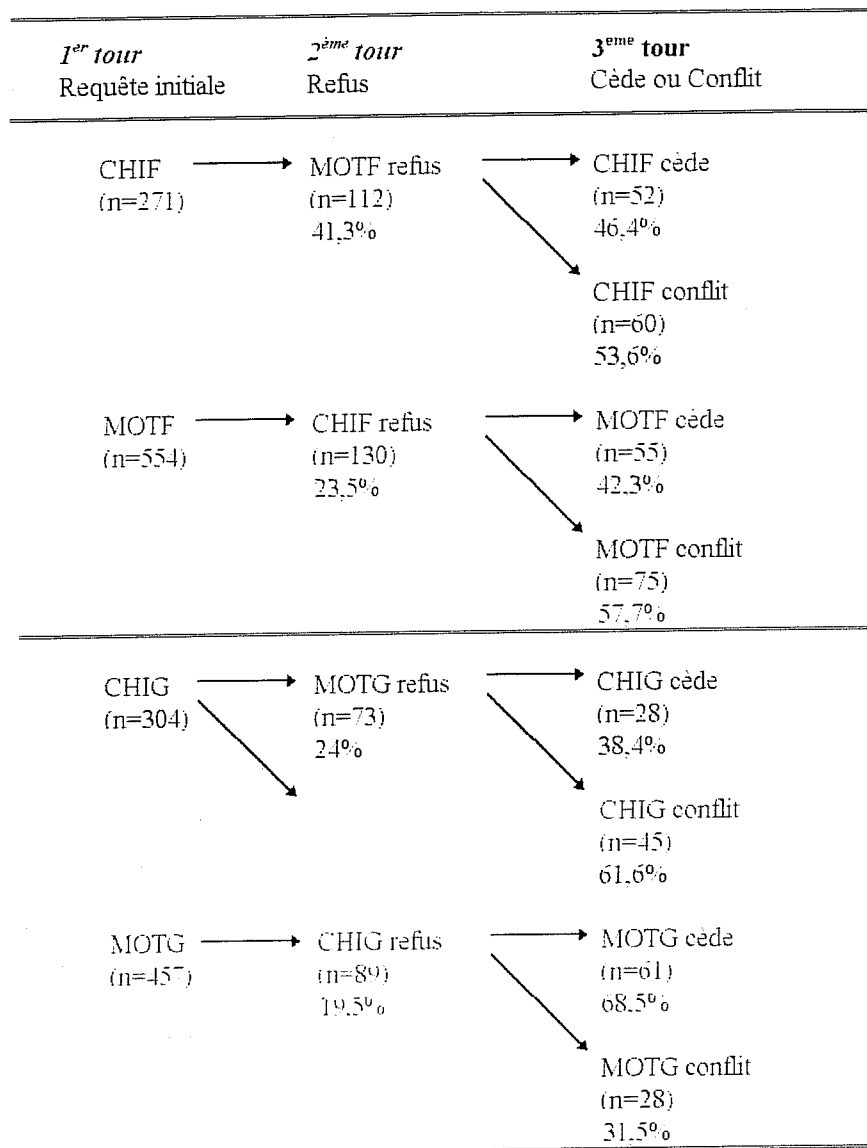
$1^{er}$ tour
Requête initiale

$2^{ème}$ tour
Refus

$3^{eme}$ tour
Cède ou Conflit

CHIF
(n=271)

MOTF refus
(n=112)
41,3%

CHIF cède
(n=52)
46,4%

CHIF conflit
(n=60)
53,6%

MOTF
(n=554)

CHIF refus
(n=130)
23,5%

MOTF cède
(n=55)
42,3%

MOTF conflit
(n=75)
57,7%

CHIG
(n=304)

MOTG refus
(n=73)
24%

CHIG cède
(n=28)
38,4%

CHIG conflit
(n=45)
61,6%

MOTG
(n=457)

CHIG refus
(n=89)
19,5%

MOTG cède
(n=61)
68,5%

MOTG conflit
(n=28)
31,5%